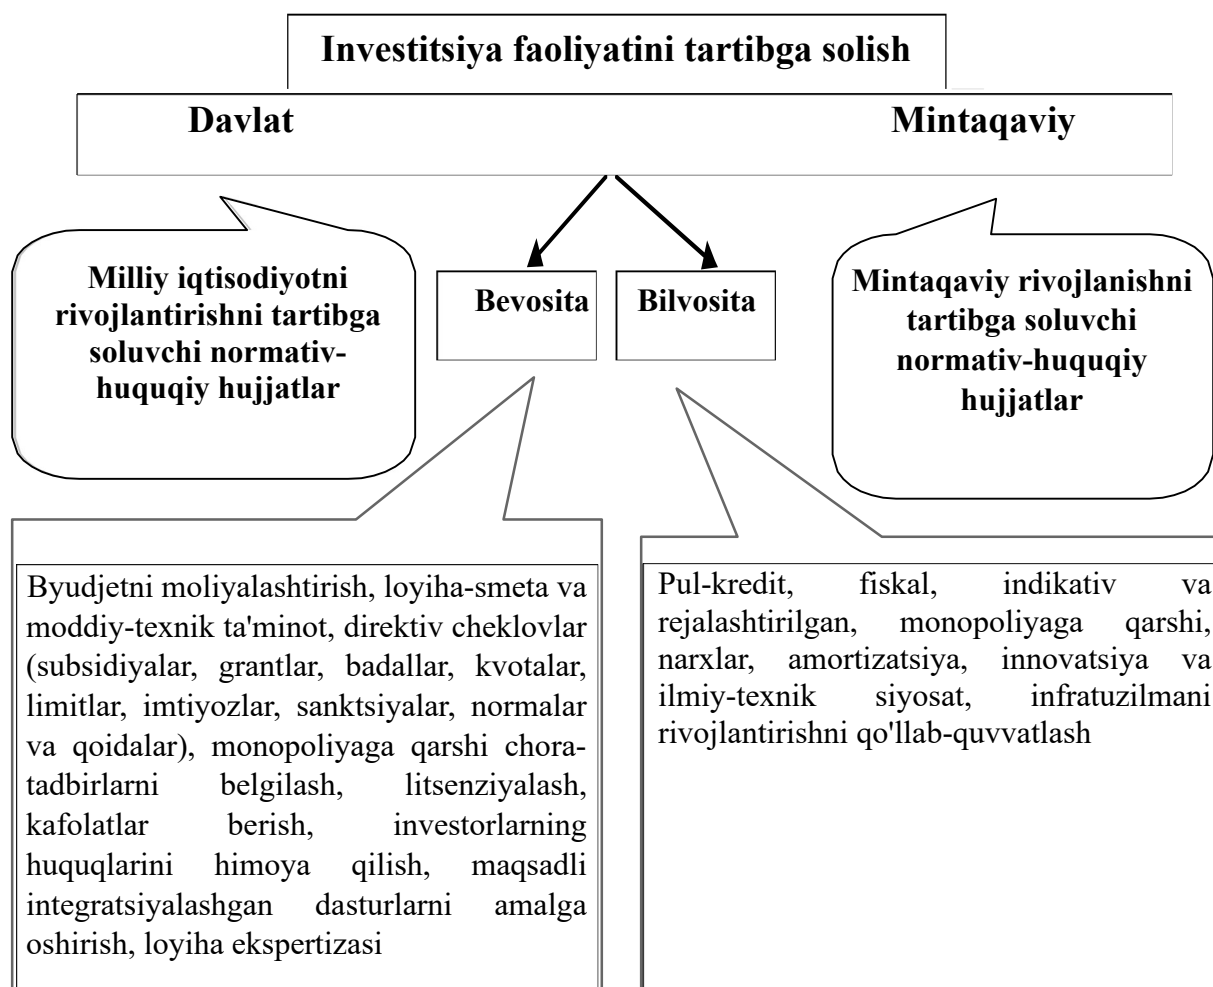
Investitsiya faoliyatini tartibga solish

Davlat

Mintaqaviy

Milliy iqtisodiyotni rivojlantirishni tartibga soluvchi normativ-huquqiy hujjatlar

Bevosita

Bilvosita

Mintaqaviy rivojlanishni tartibga soluvchi normativ-huquqiy hujjatlar

Byudjetni moliyalashtirish, loyiha-smeta va moddiy-texnik ta'minot, direktiv cheklovlar (subsidiyalar, grantlar, badallar, kvotalar, limitlar, imtiyozlar, sanktsiyalar, normalar va qoidalar), monopoliyaga qarshi chora-tadbirlarni belgilash, litsenziyalash, kafolatlar berish, investorlarning huquqlarini himoya qilish, maqsadli integratsiyalashgan dasturlarni amalga oshirish, loyiha ekspertizasi

Pul-kredit, fiskal, indikativ va rejalashtirilgan, monopoliyaga qarshi, narxlar, amortizatsiya, innovatsiya va ilmiy-texnik siyosat, infratuzilmani rivojlantirishni qo'llab-quvvatlash